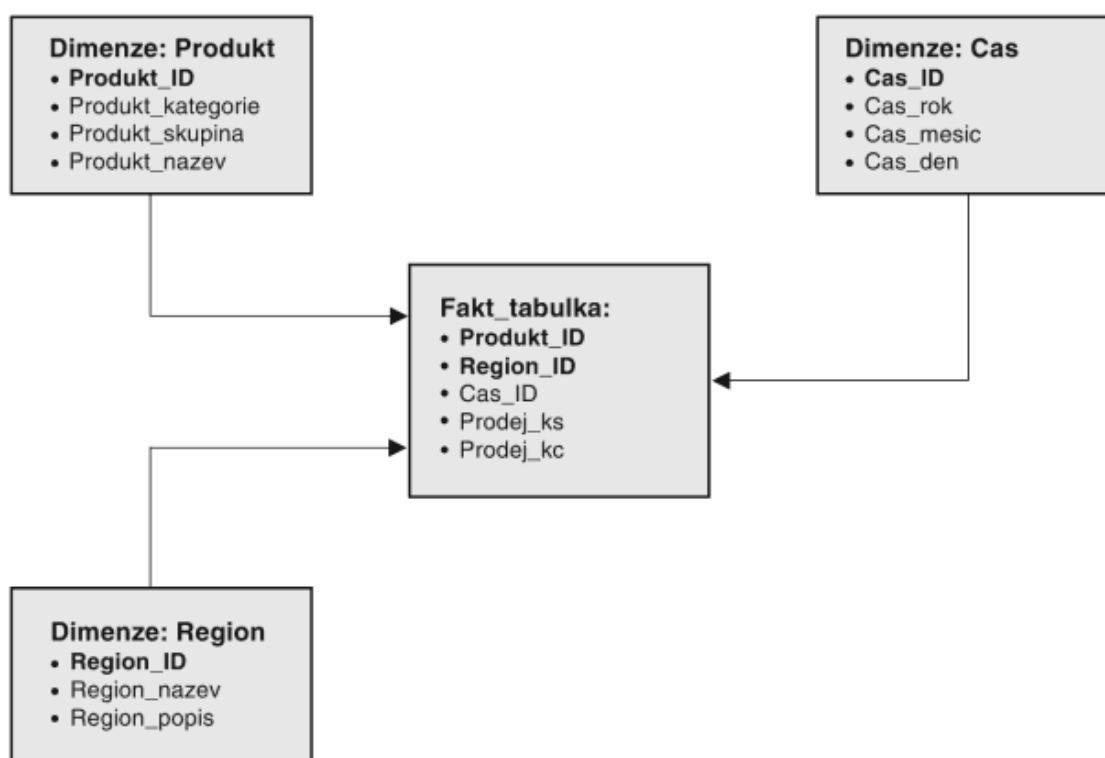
Dimenze: Produkt
• Produkt_ID
• Produkt_kategorie
• Produkt_skupina
• Produkt_nazev

Dimenze: Cas
• Cas_ID
• Cas_rok
• Cas_mesic
• Cas_den

Fakt_tabulka:
• Produkt_ID
• Region_ID
• Cas_ID
• Prodej_ks
• Prodej_kc

Dimenze: Region
• Region_ID
• Region_nazev
• Region_popis